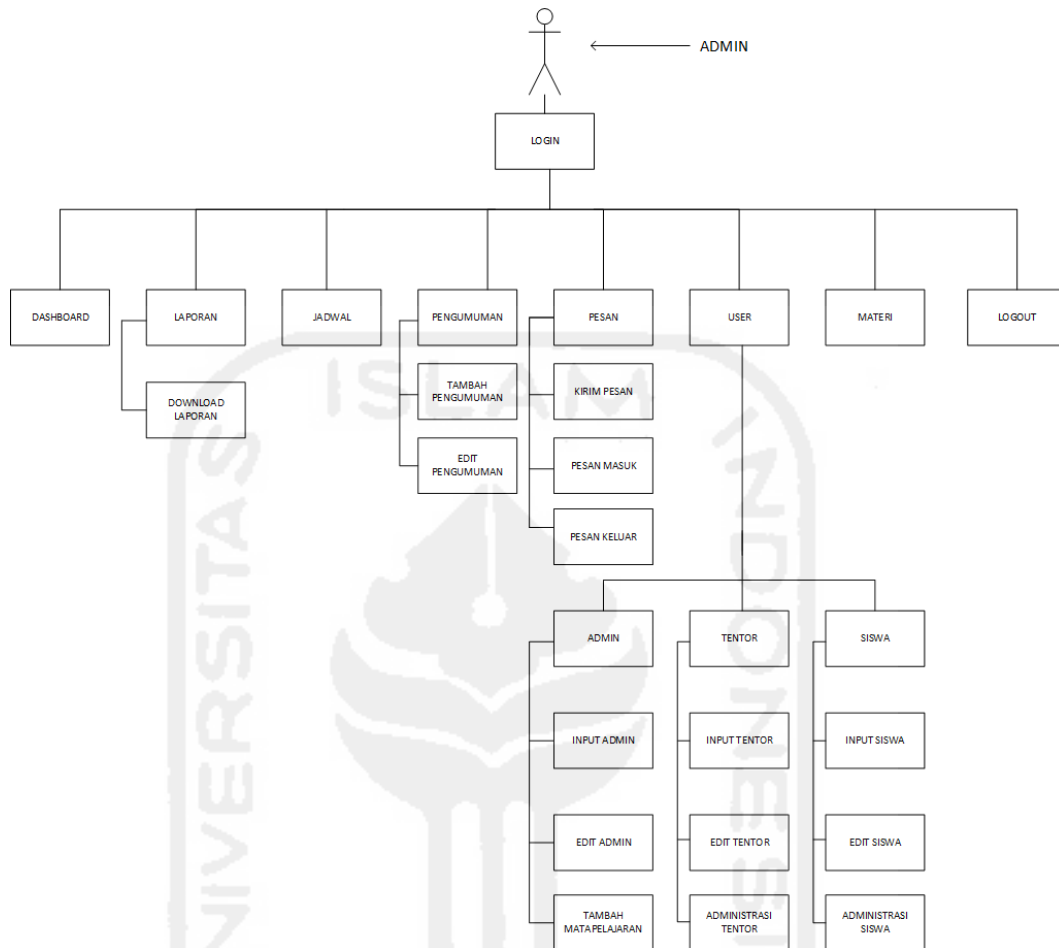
ADMIN

LOGIN

DASHBOARD

LAPORAN

DOWNLOAD LAPORAN

JADWAL

PENGUMUMAN

TAMBAH PENGUMUMAN

EDIT PENGUMUMAN

PESAN

KIRIM PESAN

PESAN MASUK

PESAN KELUAR

USER

MATERI

LOGOUT

ADMIN

INPUT ADMIN

EDIT ADMIN

TAMBAH MATAPELAJARAN

TENTOR

INPUT TENTOR

EDIT TENTOR

ADMINISTRASI TENTOR

SISWA

INPUT SISWA

EDIT SISWA

ADMINISTRASI SISWA

ISLAM INDONESIA UNIVERSITAS